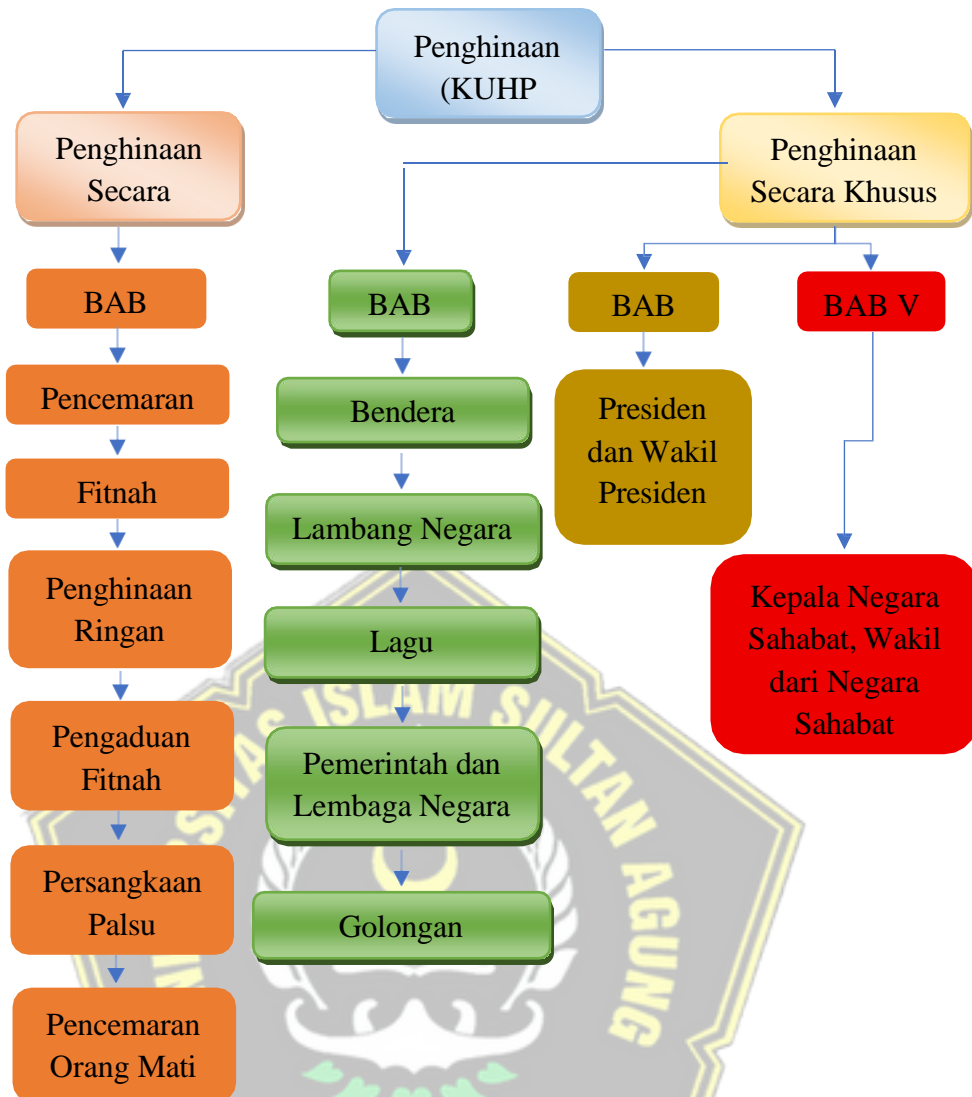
Penghinaan (KUHP

Penghinaan Secara

BAB

Pencemaran

Fitnah

Penghinaan Ringan

Pengaduan Fitnah

Persangkaan Palsu

Pencemaran Orang Mati

Penghinaan Secara Khusus

BAB

Bendera

Lambang Negara

Lagu

Pemerintah dan Lembaga Negara

Golongan

BAB

Presiden dan Wakil Presiden

BAB V

Kepala Negara Sahabat, Wakil dari Negara Sahabat

SITAS ISLAM SULTAN AGUNG